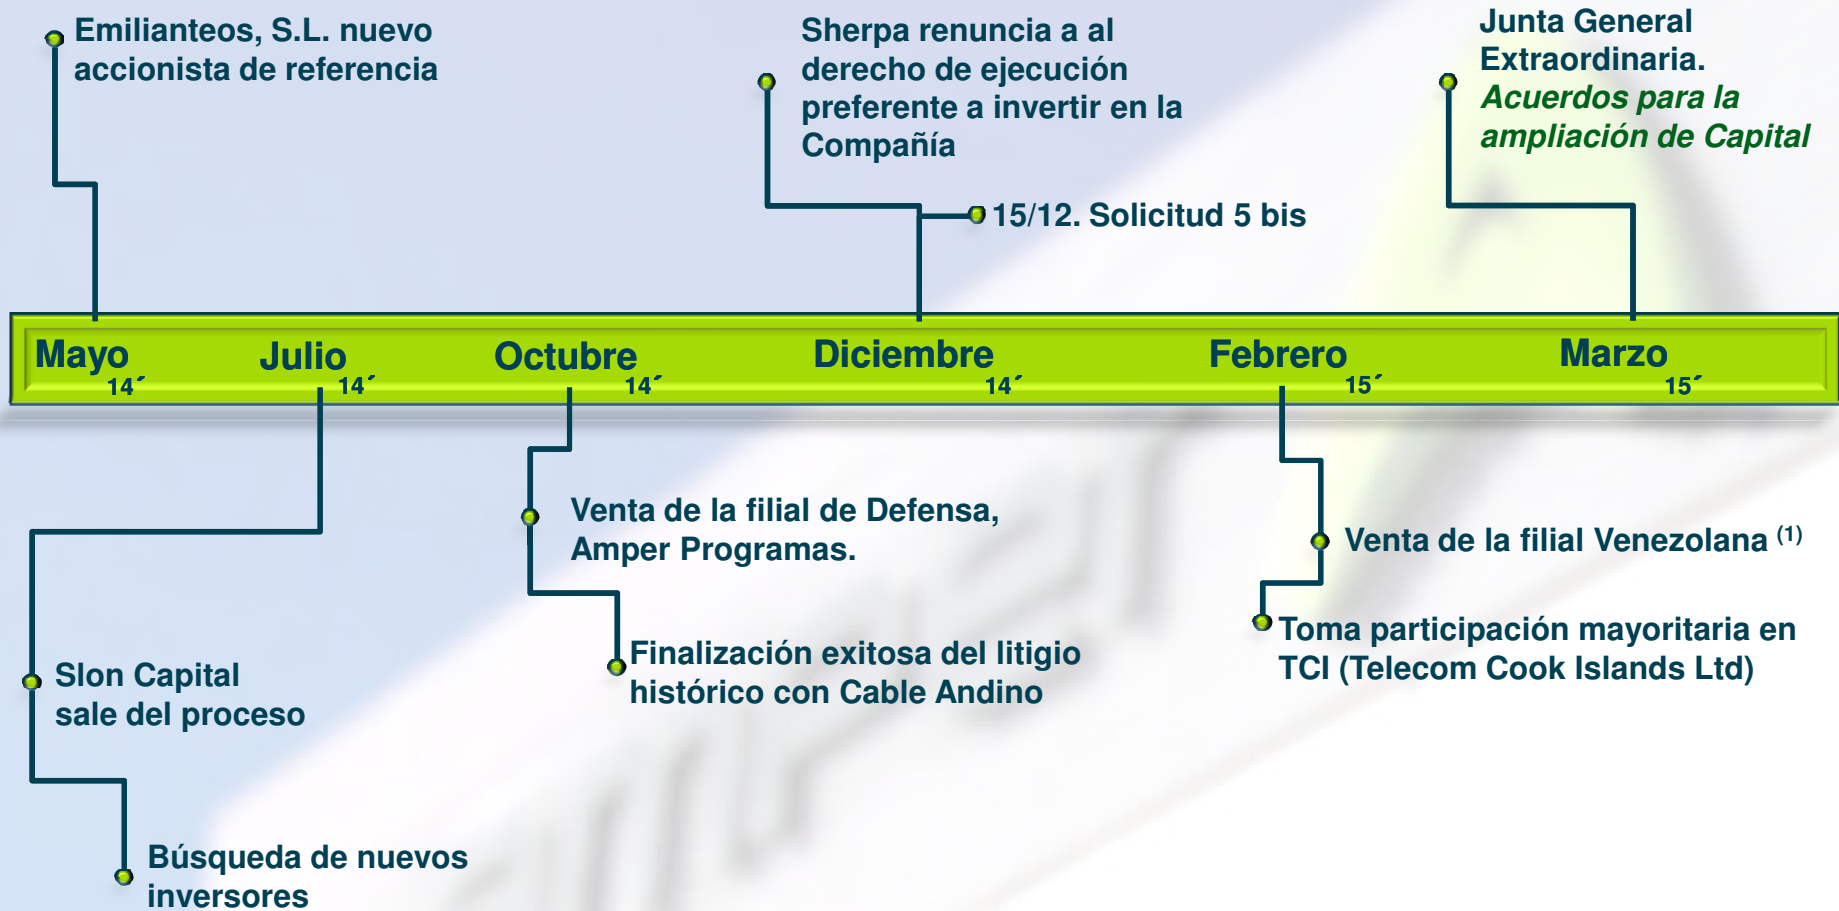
Emilianteos, S.L. nuevo accionista de referencia

Sherpa renuncia a al derecho de ejecución preferente a invertir en la Compañía

Junta General Extraordinaria. *Acuerdos para la ampliación de Capital*

15/12. Solicitud 5 bis

Mayo 14´ Julio 14´ Octubre 14´ Diciembre 14´ Febrero 15´ Marzo 15´

Venta de la filial de Defensa, Amper Programas.

Venta de la filial Venezolana $^{(1)}$

Toma participación mayoritaria en TCI (Telecom Cook Islands Ltd)

Finalización exitosa del litigio histórico con Cable Andino

Slon Capital sale del proceso

Búsqueda de nuevos inversores